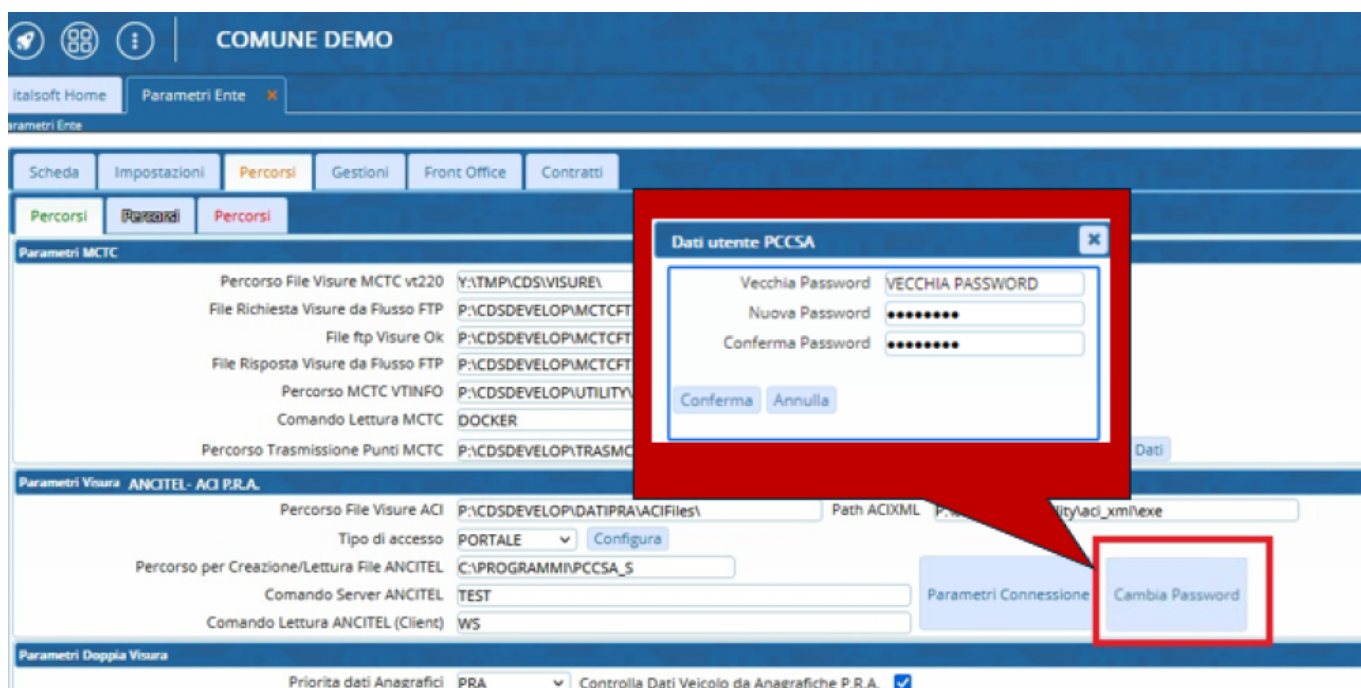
COMUNE DEMO

italsoft Home | Parametri Ente ×

arametri Ente

Scheda | Impostazioni | Percorsi | Gestioni | Front Office | Contratti

Percorsi | Percorsi | Percorsi

Parametri MCTC

Percorso File Visure MCTC vt220 Y:\TMP\CDS\VISURE\

File Richiesta Visure da Flusso FTP P:\CDSDEVELOP\MCTCFT

File ftp Visure Ok P:\CDSDEVELOP\MCTCFT

File Risposta Visure da Flusso FTP P:\CDSDEVELOP\MCTCFT

Percorso MCTC VTINFO P:\CDSDEVELOP\UTILITY\

Comando Lettura MCTC DOCKER

Percorso Trasmissione Punti MCTC P:\CDSDEVELOP\TRASMC

Dati

Dati utente PCCSA

Vecchia Password VECCHIA PASSWORD

Nuova Password ●●●●●●●●●

Conferma Password ●●●●●●●●●

Conferma Annulla

Parametri Visura ANCITEL- ACI P.R.A.

Percorso File Visure ACI P:\CDSDEVELOP\DATIPRA\ACIFiles\

Path ACIXML P:\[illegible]lity\aci_xml\exe

Tipo di accesso PORTALE Configura

Percorso per Creazione/Lettura File ANCITEL C:\PROGRAMMI\PCCSA_S

Comando Server ANCITEL TEST

Comando Lettura ANCITEL (Client) WS

Parametri Connessione

Cambia Password

Parametri Doppia Visura

Priorita dati Anagrafici PRA Controlla Dati Veicolo da Anagrafiche P.R.A.